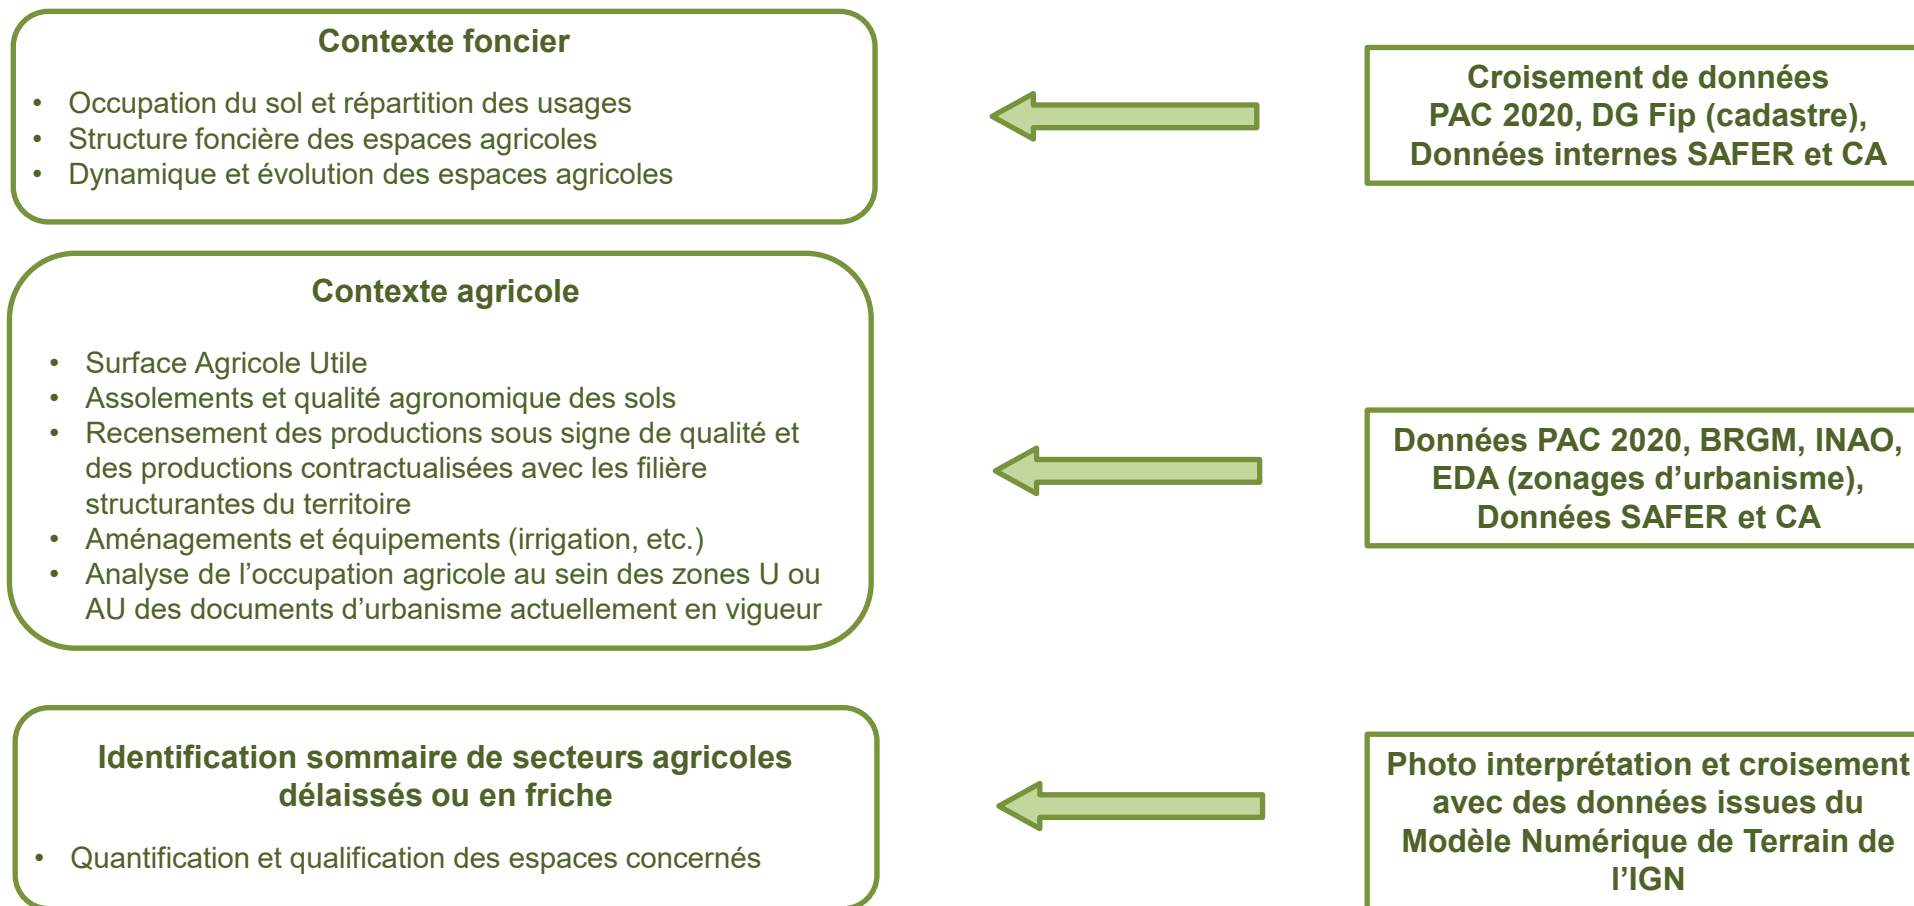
Contexte foncier

- Occupation du sol et répartition des usages
- Structure foncière des espaces agricoles
- Dynamique et évolution des espaces agricoles

Croisement de données PAC 2020, DG Fip (cadastre), Données internes SAFER et CA

Contexte agricole

- Surface Agricole Utile
- Assolements et qualité agronomique des sols
- Recensement des productions sous signe de qualité et des productions contractualisées avec les filière structurantes du territoire
- Aménagements et équipements (irrigation, etc.)
- Analyse de l'occupation agricole au sein des zones U ou AU des documents d'urbanisme actuellement en vigueur

Données PAC 2020, BRGM, INAO, EDA (zonages d'urbanisme), Données SAFER et CA

Identification sommaire de secteurs agricoles délaissés ou en friche

- Quantification et qualification des espaces concernés

Photo interprétation et croisement avec des données issues du Modèle Numérique de Terrain de l'IGN